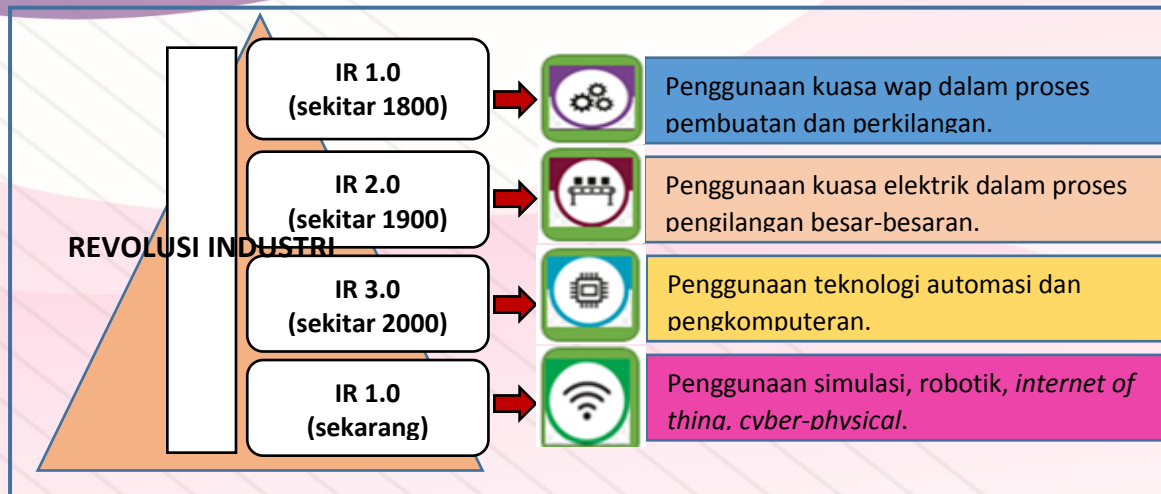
REVOLUSI INDUSTRI

IR 1.0
(sekitar 1800)

Penggunaan kuasa wap dalam proses pembuatan dan perkilangan.

IR 2.0
(sekitar 1900)

Penggunaan kuasa elektrik dalam proses pengilangan besar-besaran.

IR 3.0
(sekitar 2000)

Penggunaan teknologi automasi dan pengkomputeran.

IR 1.0
(sekarang)

Penggunaan simulasi, robotik, *internet of thing, cyber-physical*.